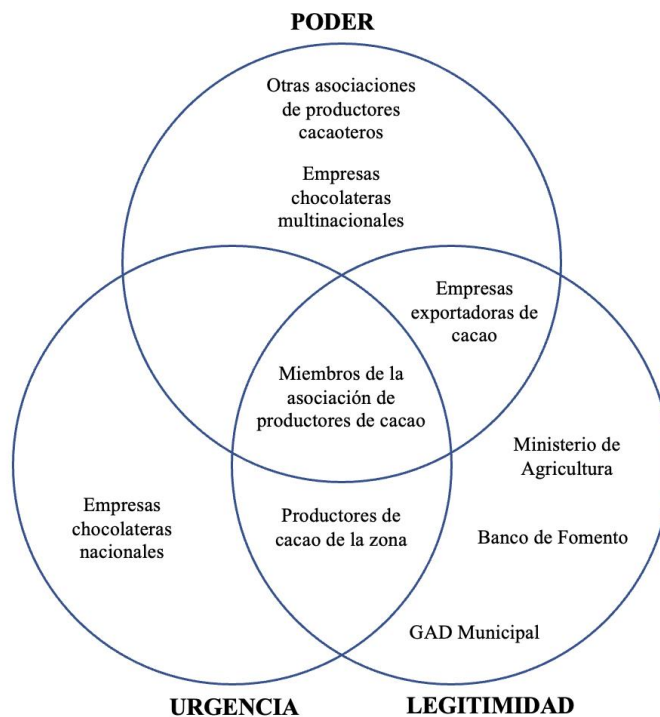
PODER

Otras asociaciones de productores cacaoteros

Empresas chocolateras multinacionales

Empresas exportadoras de cacao

Miembros de la asociación de productores de cacao

Ministerio de Agricultura

Banco de Fomento

Empresas chocolateras nacionales

Productores de cacao de la zona

GAD Municipal

URGENCIA

LEGITIMIDAD